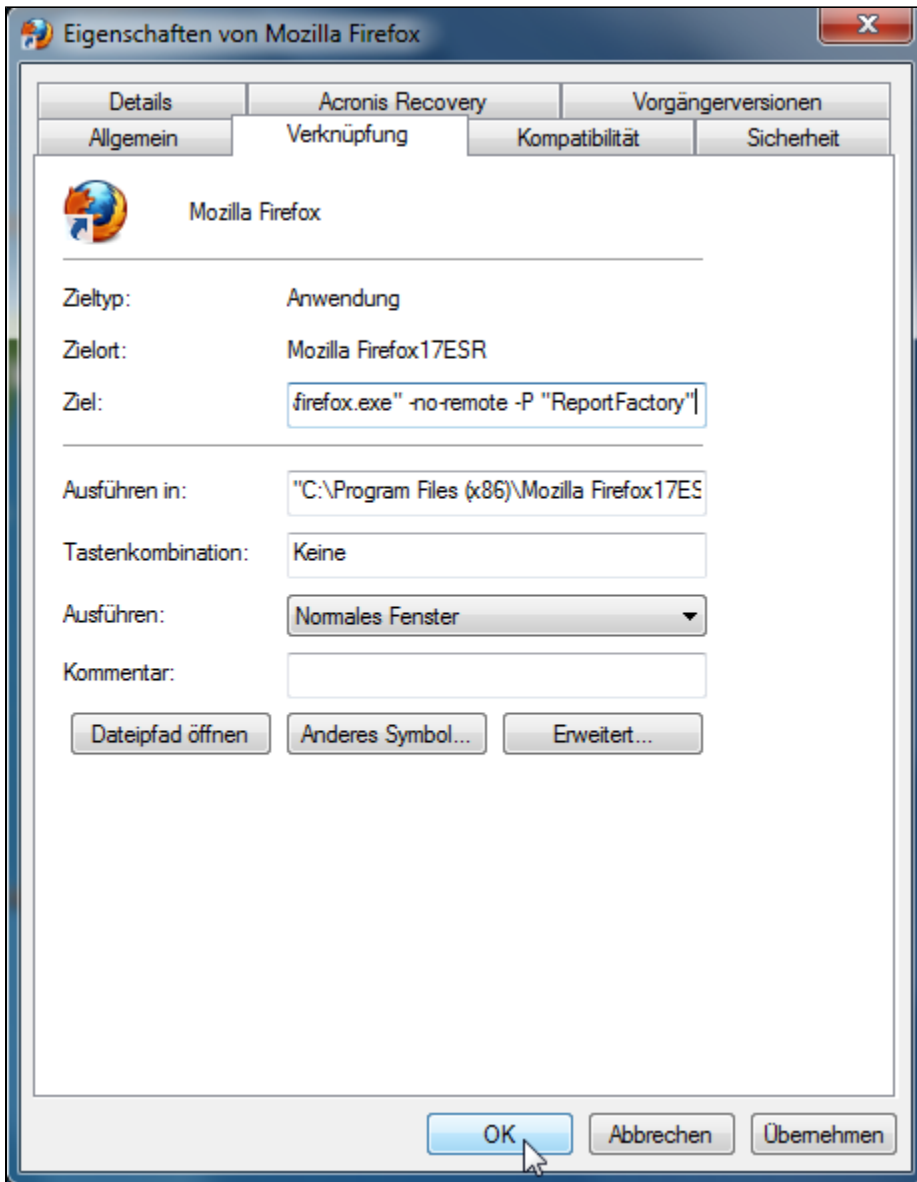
Eigenschaften von Mozilla Firefox

Details | Acronis Recovery | Vorgängerversionen
Allgemein | Verknüpfung | Kompatibilität | Sicherheit

Mozilla Firefox

Zieltyp: Anwendung

Zielort: Mozilla Firefox17ESR

Ziel: firefox.exe" -no-remote -P "ReportFactory"

Ausführen in: "C:\Program Files (x86)\Mozilla Firefox17ES

Tastenkombination: Keine

Ausführen: Normales Fenster

Kommentar:

Dateipfad öffnen | Anderes Symbol... | Erweitert...

OK | Abbrechen | Übernehmen